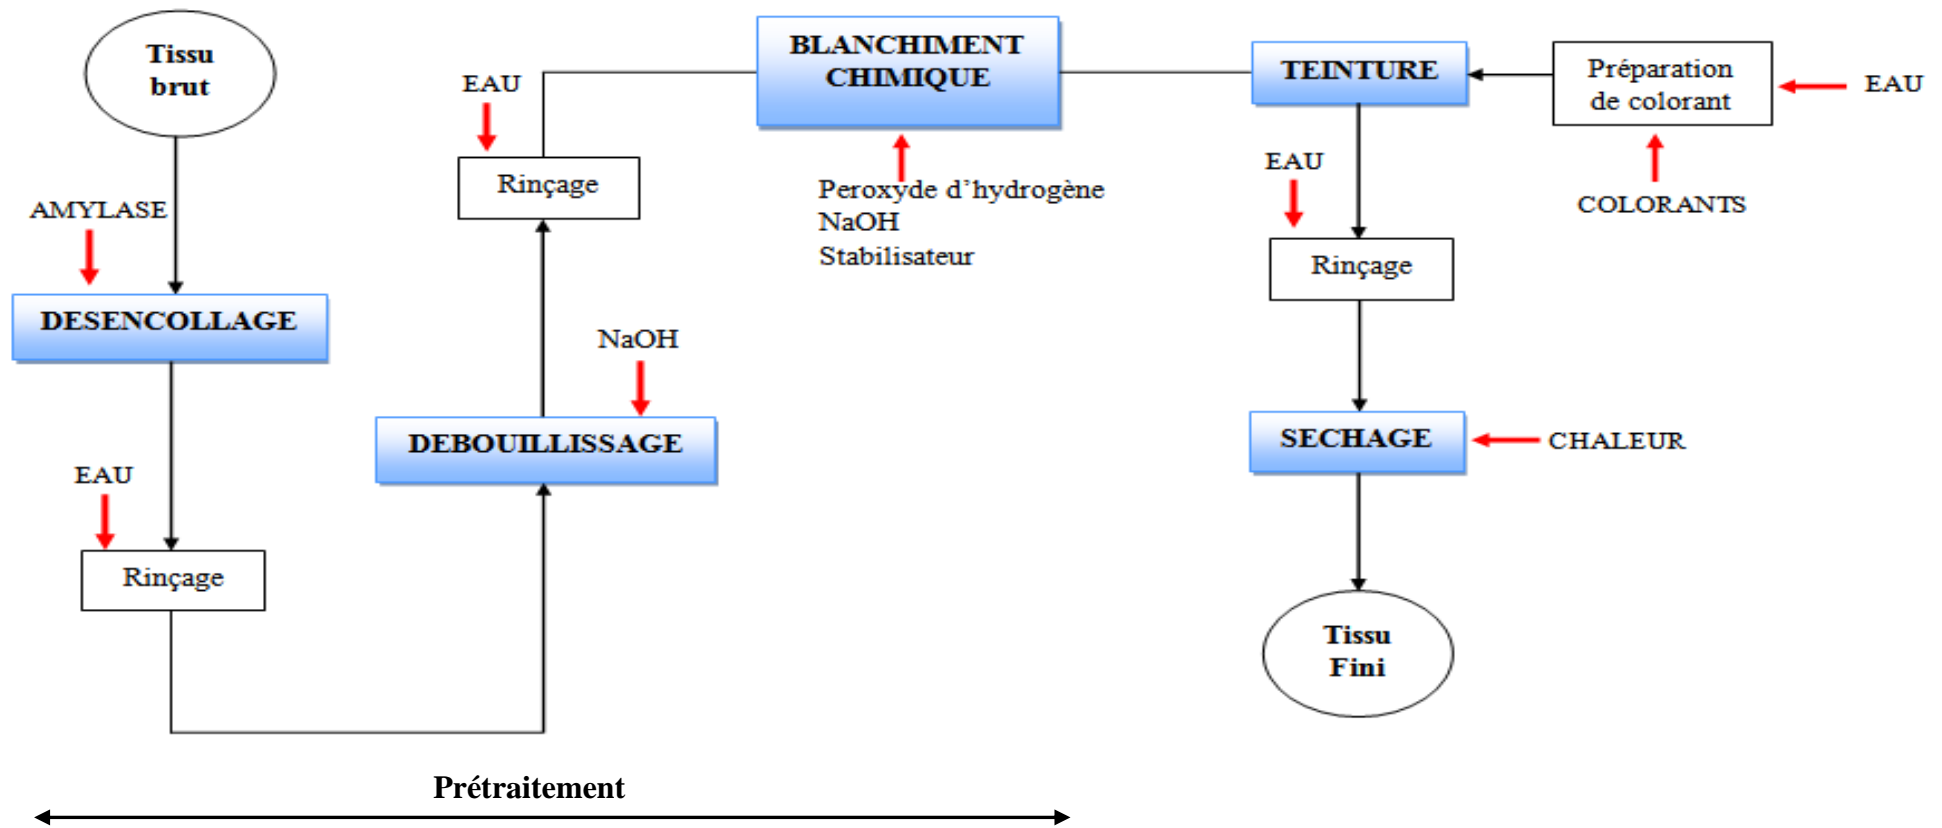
Tissu brut

AMYLASE

DESENCOLLAGE

EAU

Rinçage

DEBOUILLISSAGE

NaOH

EAU

Rinçage

BLANCHIMENT CHIMIQUE

Peroxyde d'hydrogène
NaOH
Stabilisateur

TEINTURE

Préparation de colorant

EAU

COLORANTS

EAU

Rinçage

SECHAGE

CHALEUR

Tissu Fini

Prétraitement